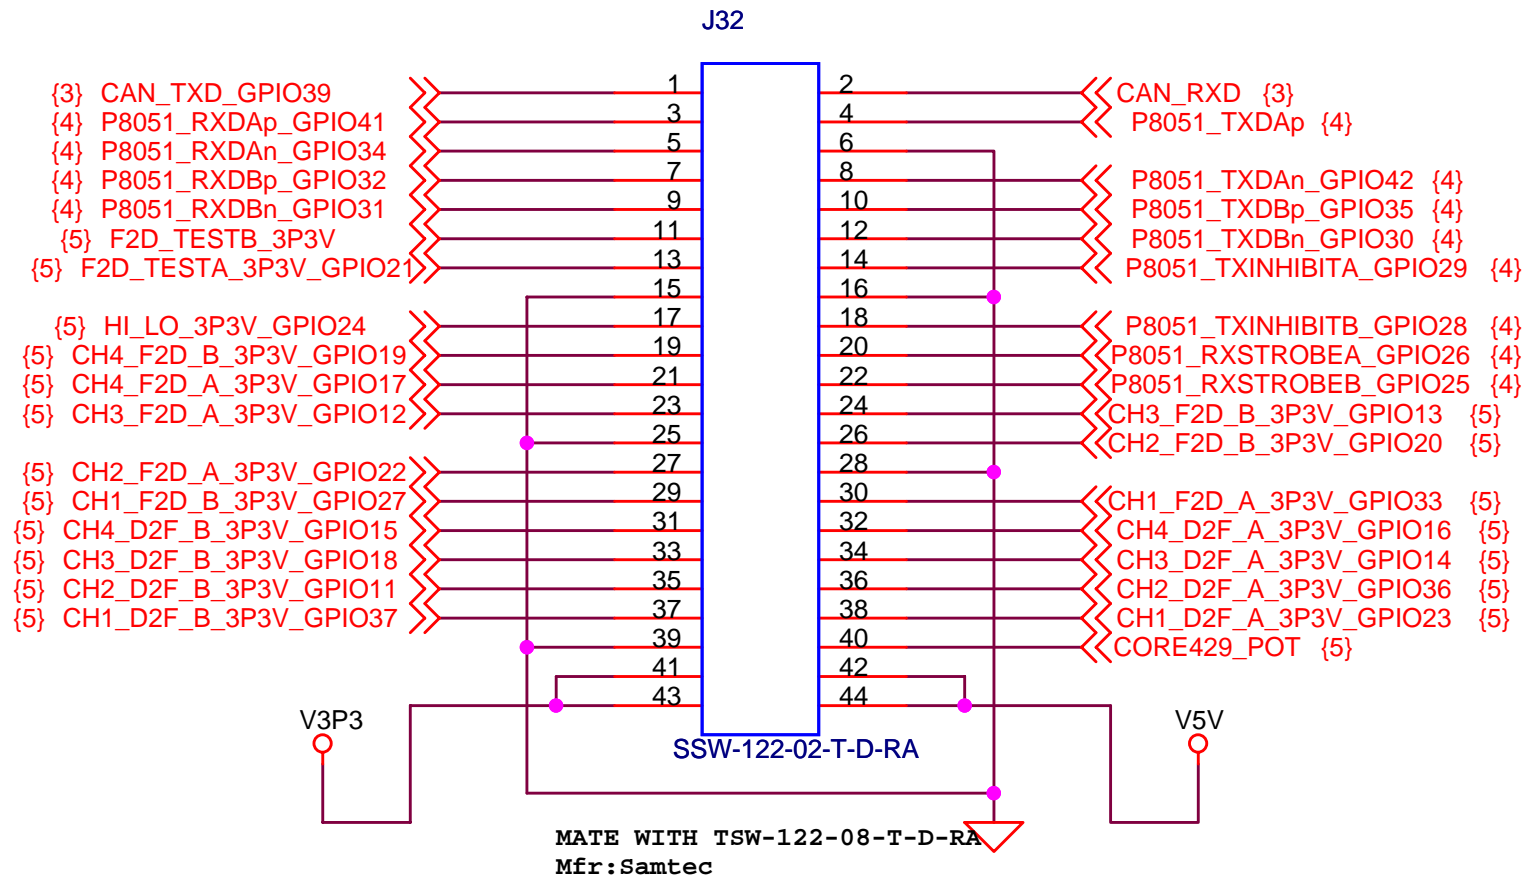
J32

{3} CAN_TXD_GPIO39
{4} P8051_RXDAp_GPIO41
{4} P8051_RXDAn_GPIO34
{4} P8051_RXDBp_GPIO32
{4} P8051_RXDBn_GPIO31
{5} F2D_TESTB_3P3V
{5} F2D_TESTA_3P3V_GPIO21
{5} HI_LO_3P3V_GPIO24
{5} CH4_F2D_B_3P3V_GPIO19
{5} CH4_F2D_A_3P3V_GPIO17
{5} CH3_F2D_A_3P3V_GPIO12
{5} CH2_F2D_A_3P3V_GPIO22
{5} CH1_F2D_B_3P3V_GPIO27
{5} CH4_D2F_B_3P3V_GPIO15
{5} CH3_D2F_B_3P3V_GPIO18
{5} CH2_D2F_B_3P3V_GPIO11
{5} CH1_D2F_B_3P3V_GPIO37

1 2
3 4
5 6
7 8
9 10
11 12
13 14
15 16
17 18
19 20
21 22
23 24
25 26
27 28
29 30
31 32
33 34
35 36
37 38
39 40
41 42
43 44

CAN_RXD {3}
P8051_TXDAp {4}
P8051_TXDAn_GPIO42 {4}
P8051_TXDBp_GPIO35 {4}
P8051_TXDBn_GPIO30 {4}
P8051_TXINHIBITA_GPIO29 {4}
P8051_TXINHIBITB_GPIO28 {4}
P8051_RXSTROBEA_GPIO26 {4}
P8051_RXSTROBEB_GPIO25 {4}
CH3_F2D_B_3P3V_GPIO13 {5}
CH2_F2D_B_3P3V_GPIO20 {5}
CH1_F2D_A_3P3V_GPIO33 {5}
CH4_D2F_A_3P3V_GPIO16 {5}
CH3_D2F_A_3P3V_GPIO14 {5}
CH2_D2F_A_3P3V_GPIO36 {5}
CH1_D2F_A_3P3V_GPIO23 {5}
CORE429_POT {5}

V3P3
V5V
SSW-122-02-T-D-RA

MATE WITH TSW-122-08-T-D-RA
Mfr:Samtec